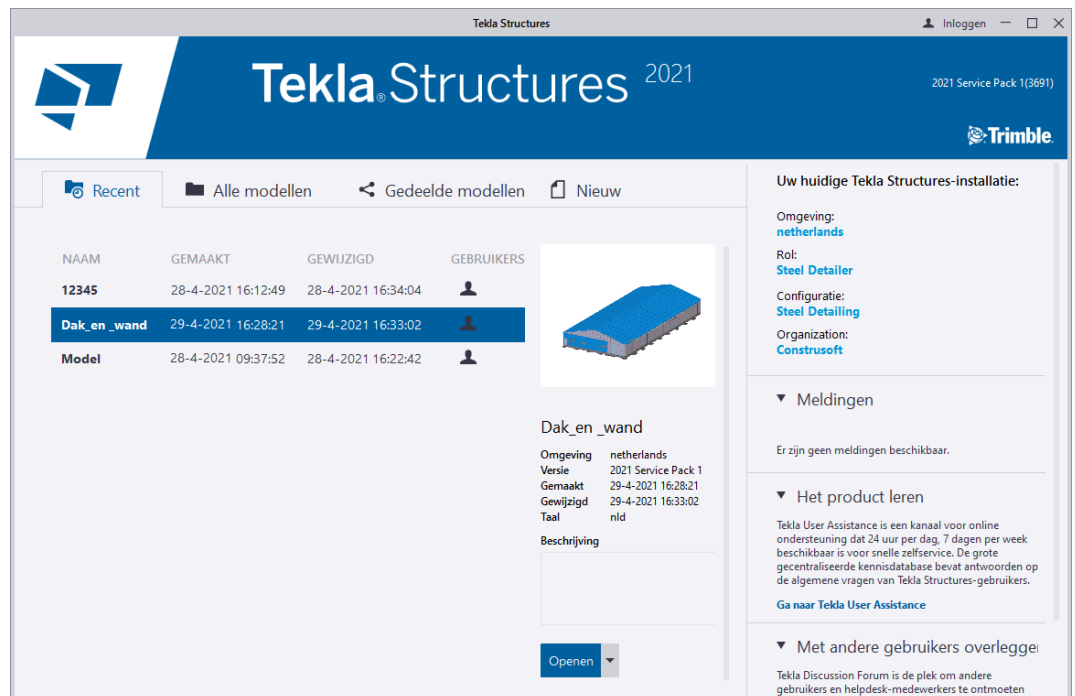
Tekla Structures

Inloggen

Tekla Structures 2021

2021 Service Pack 1(3691)

Trimble.

Recent | Alle modellen | Gedeelde modellen | Nieuw

| NAAM | GEMAAKT | GEWIJZIGD | GEBRUIKERS |
|---|---|---|---|
| 12345 | 28-4-2021 16:12:49 | 28-4-2021 16:34:04 | |
| Dak_en _wand | 29-4-2021 16:28:21 | 29-4-2021 16:33:02 | |
| Model | 28-4-2021 09:37:52 | 28-4-2021 16:22:42 | |

Dak_en _wand

| Omgeving | netherlands |
|---|---|
| Versie | 2021 Service Pack 1 |
| Gemaakt | 29-4-2021 16:28:21 |
| Gewijzigd | 29-4-2021 16:33:02 |
| Taal | nld |

Beschrijving

Openen

Uw huidige Tekla Structures-installatie:

Omgeving:
netherlands

Rol:
Steel Detailer

Configuratie:
Steel Detailing

Organization:
Construsoft

Meldingen

Er zijn geen meldingen beschikbaar.

Het product leren

Tekla User Assistance is een kanaal voor online ondersteuning dat 24 uur per dag, 7 dagen per week beschikbaar is voor snelle zelfservice. De grote gecentraliseerde kennisdatabase bevat antwoorden op de algemene vragen van Tekla Structures-gebruikers.

Ga naar Tekla User Assistance

Met andere gebruikers overlegger

Tekla Discussion Forum is de plek om andere gebruikers en helpdesk-medewerkers te ontmoeten